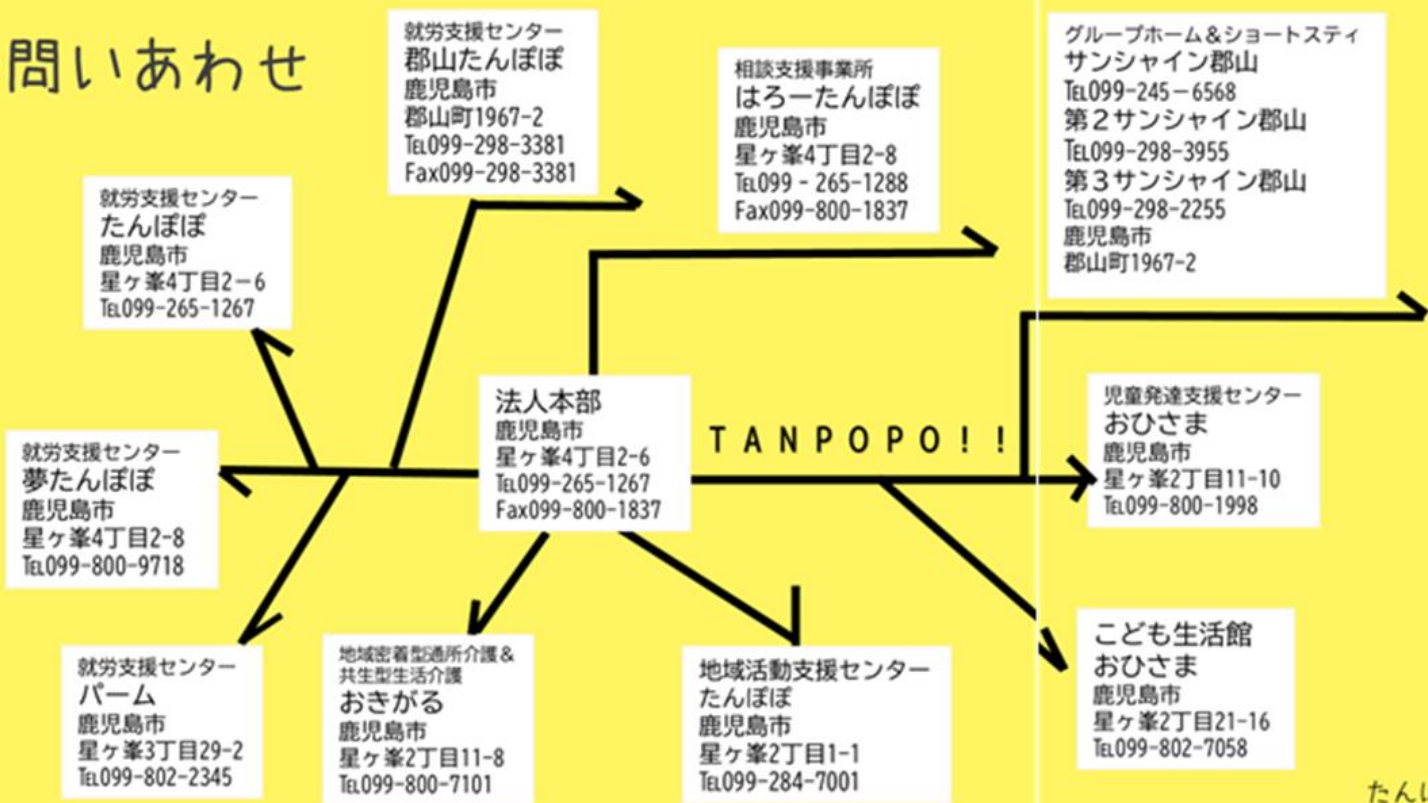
問いあわせ

就労支援センター
郡山たんぽぽ
鹿児島市
郡山町1967-2
TEL099-298-3381
Fax099-298-3381

相談支援事業所
はろーたんぽぽ
鹿児島市
星ヶ峯4丁目2-8
TEL099 - 265-1288
Fax099-800-1837

グループホーム＆ショートステイ
サンシャイン郡山
TEL099-245－6568
第２サンシャイン郡山
TEL099-298-3955
第３サンシャイン郡山
TEL099-298-2255
鹿児島市
郡山町1967-2

就労支援センター
たんぽぽ
鹿児島市
星ヶ峯4丁目2－6
TEL099-265-1267

法人本部
鹿児島市
星ヶ峯4丁目2-6
TEL099-265-1267
Fax099-800-1837

TANPOPO!!

児童発達支援センター
おひさま
鹿児島市
星ヶ峯2丁目11-10
TEL099-800-1998

就労支援センター
夢たんぽぽ
鹿児島市
星ヶ峯4丁目2-8
TEL099-800-9718

就労支援センター
パーム
鹿児島市
星ヶ峯3丁目29-2
TEL099-802-2345

地域密着型通所介護＆
共生型生活介護
おきがる
鹿児島市
星ヶ峯2丁目11-8
TEL099-800-7101

地域活動支援センター
たんぽぽ
鹿児島市
星ヶ峯2丁目1-1
TEL099-284-7001

こども生活館
おひさま
鹿児島市
星ヶ峯2丁目21-16
TEL099-802-7058

たん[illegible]